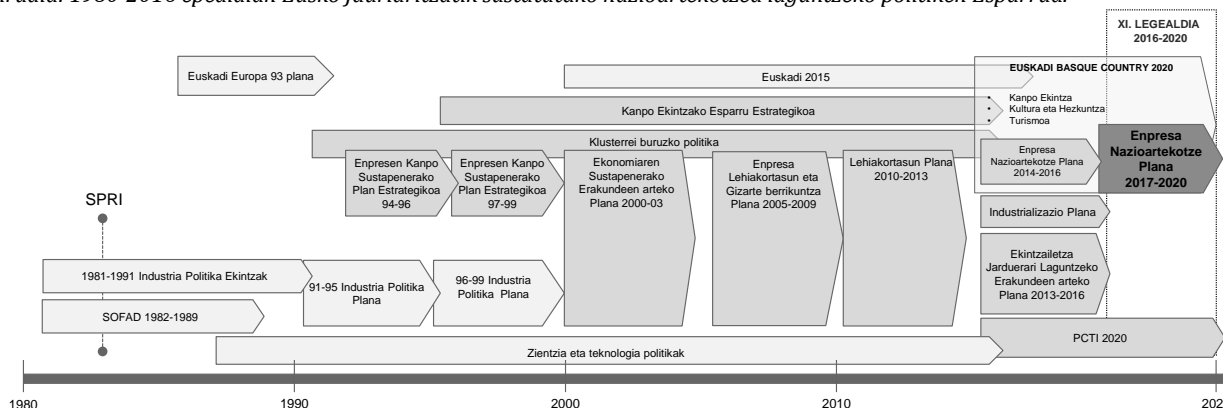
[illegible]. 1980-2016 epealdian Eusko Jaurlaritzatik sustatutako nazioartekotzea laguntzeko politiken esparrua.

XI. LEGEALDIA 2016-2020

Euskadi Europa 93 plana

Euskadi 2015

EUSKADI BASQUE COUNTRY 2020

Kanpo Ekintza
Kultura eta Hezkuntza
Turismoa

Kanpo Ekintzako Esparru Estrategikoa

Klusterrei buruzko politika

Enpresen Kanpo Sustapenerako Plan Estrategikoa 94-96

Enpresen Kanpo Sustapenerako Plan Estrategikoa 97-99

Ekonomiaren Sustapenerako Erakundeen arteko Plana 2000-03

Enpresa Lehiakortasun eta Gizarte berrikuntza Plana 2005-2009

Lehiakortasun Plana 2010-2013

Enpresa Nazioartekotze Plana 2014-2016

Enpresa Nazioartekotze Plana 2017-2020

SPRI

Industrializazio Plana

Ekintzailetza Jarduerari Laguntzeko Erakundeen arteko Plana 2013-2016

1981-1991 Industria Politika Ekintzak

91-95 Industria Politika Plana

96-99 Industria Politika Plana

SOFAD 1982-1989

PCTI 2020

Zientzia eta teknologia politikak

1980

1990

2000

2010

202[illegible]